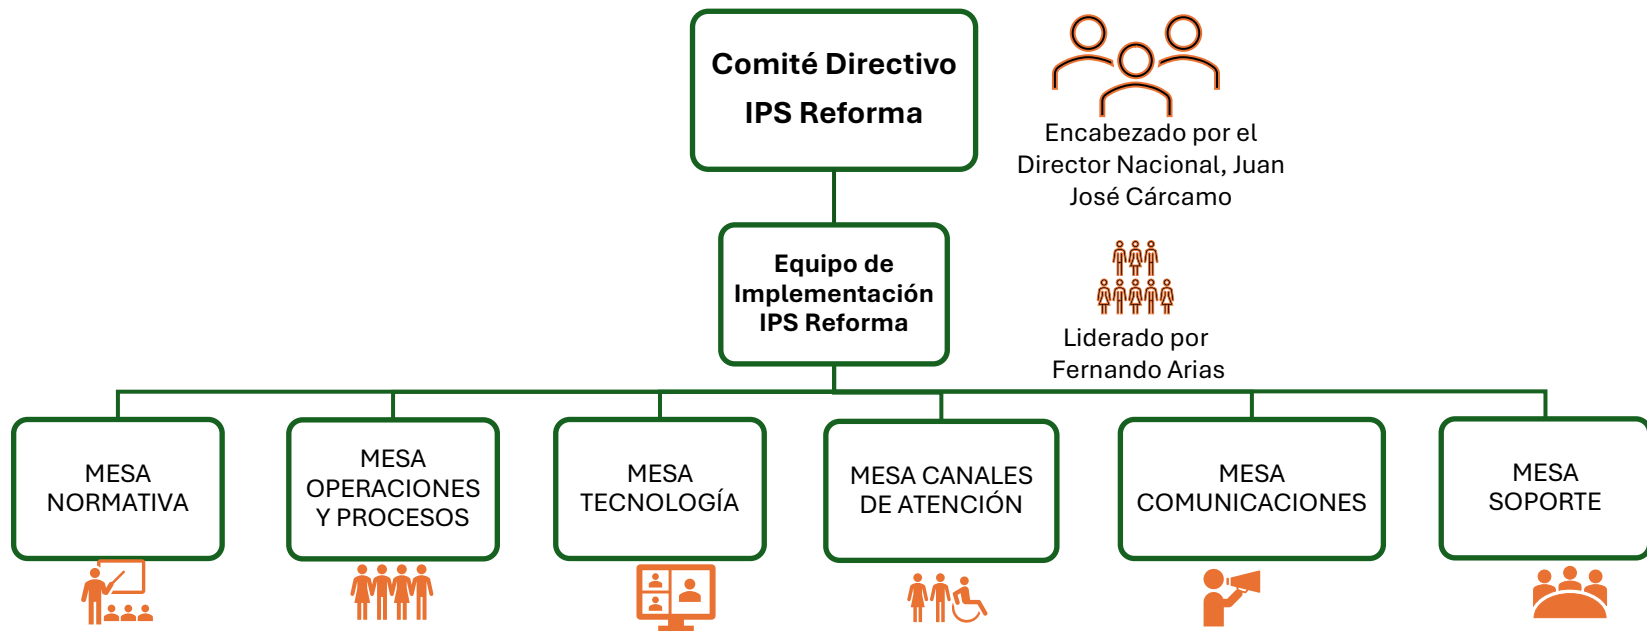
Comité Directivo
IPS Reforma

Encabezado por el Director Nacional, Juan José Cárcamo

Equipo de Implementación IPS Reforma

Liderado por Fernando Arias

MESA NORMATIVA

MESA OPERACIONES Y PROCESOS

MESA TECNOLOGÍA

MESA CANALES DE ATENCIÓN

MESA COMUNICACIONES

MESA SOPORTE